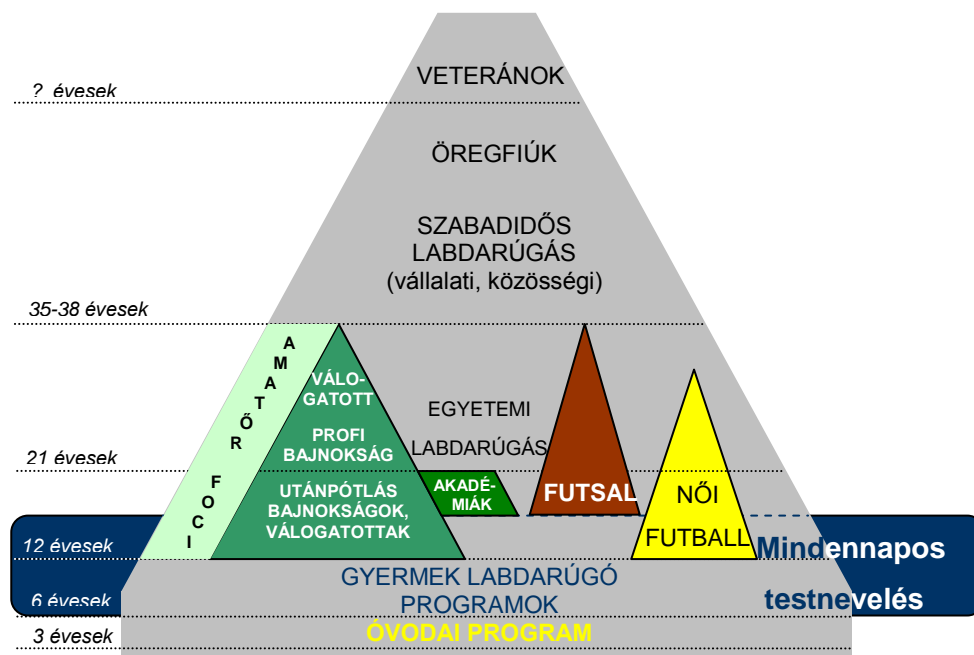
? évesek

VETERÁNOK

ÖREGFIÚK

SZABADIDŐS LABDARÚGÁS (vállalati, közösségi)

35-38 évesek

AMATŐR FOCI

VÁLO-GATOTT

PROFI BAJNOKSÁG

EGYETEMI LABDARÚGÁS

21 évesek

UTÁNPÓTLÁS BAJNOKSÁGOK, VÁLOGATOTTAK

AKADÉ-MIÁK

FUTSAL

NŐI FUTBALL

12 évesek

Mindennapos testnevelés

GYERMEK LABDARÚGÓ PROGRAMOK

6 évesek

3 évesek

ÓVODAI PROGRAM